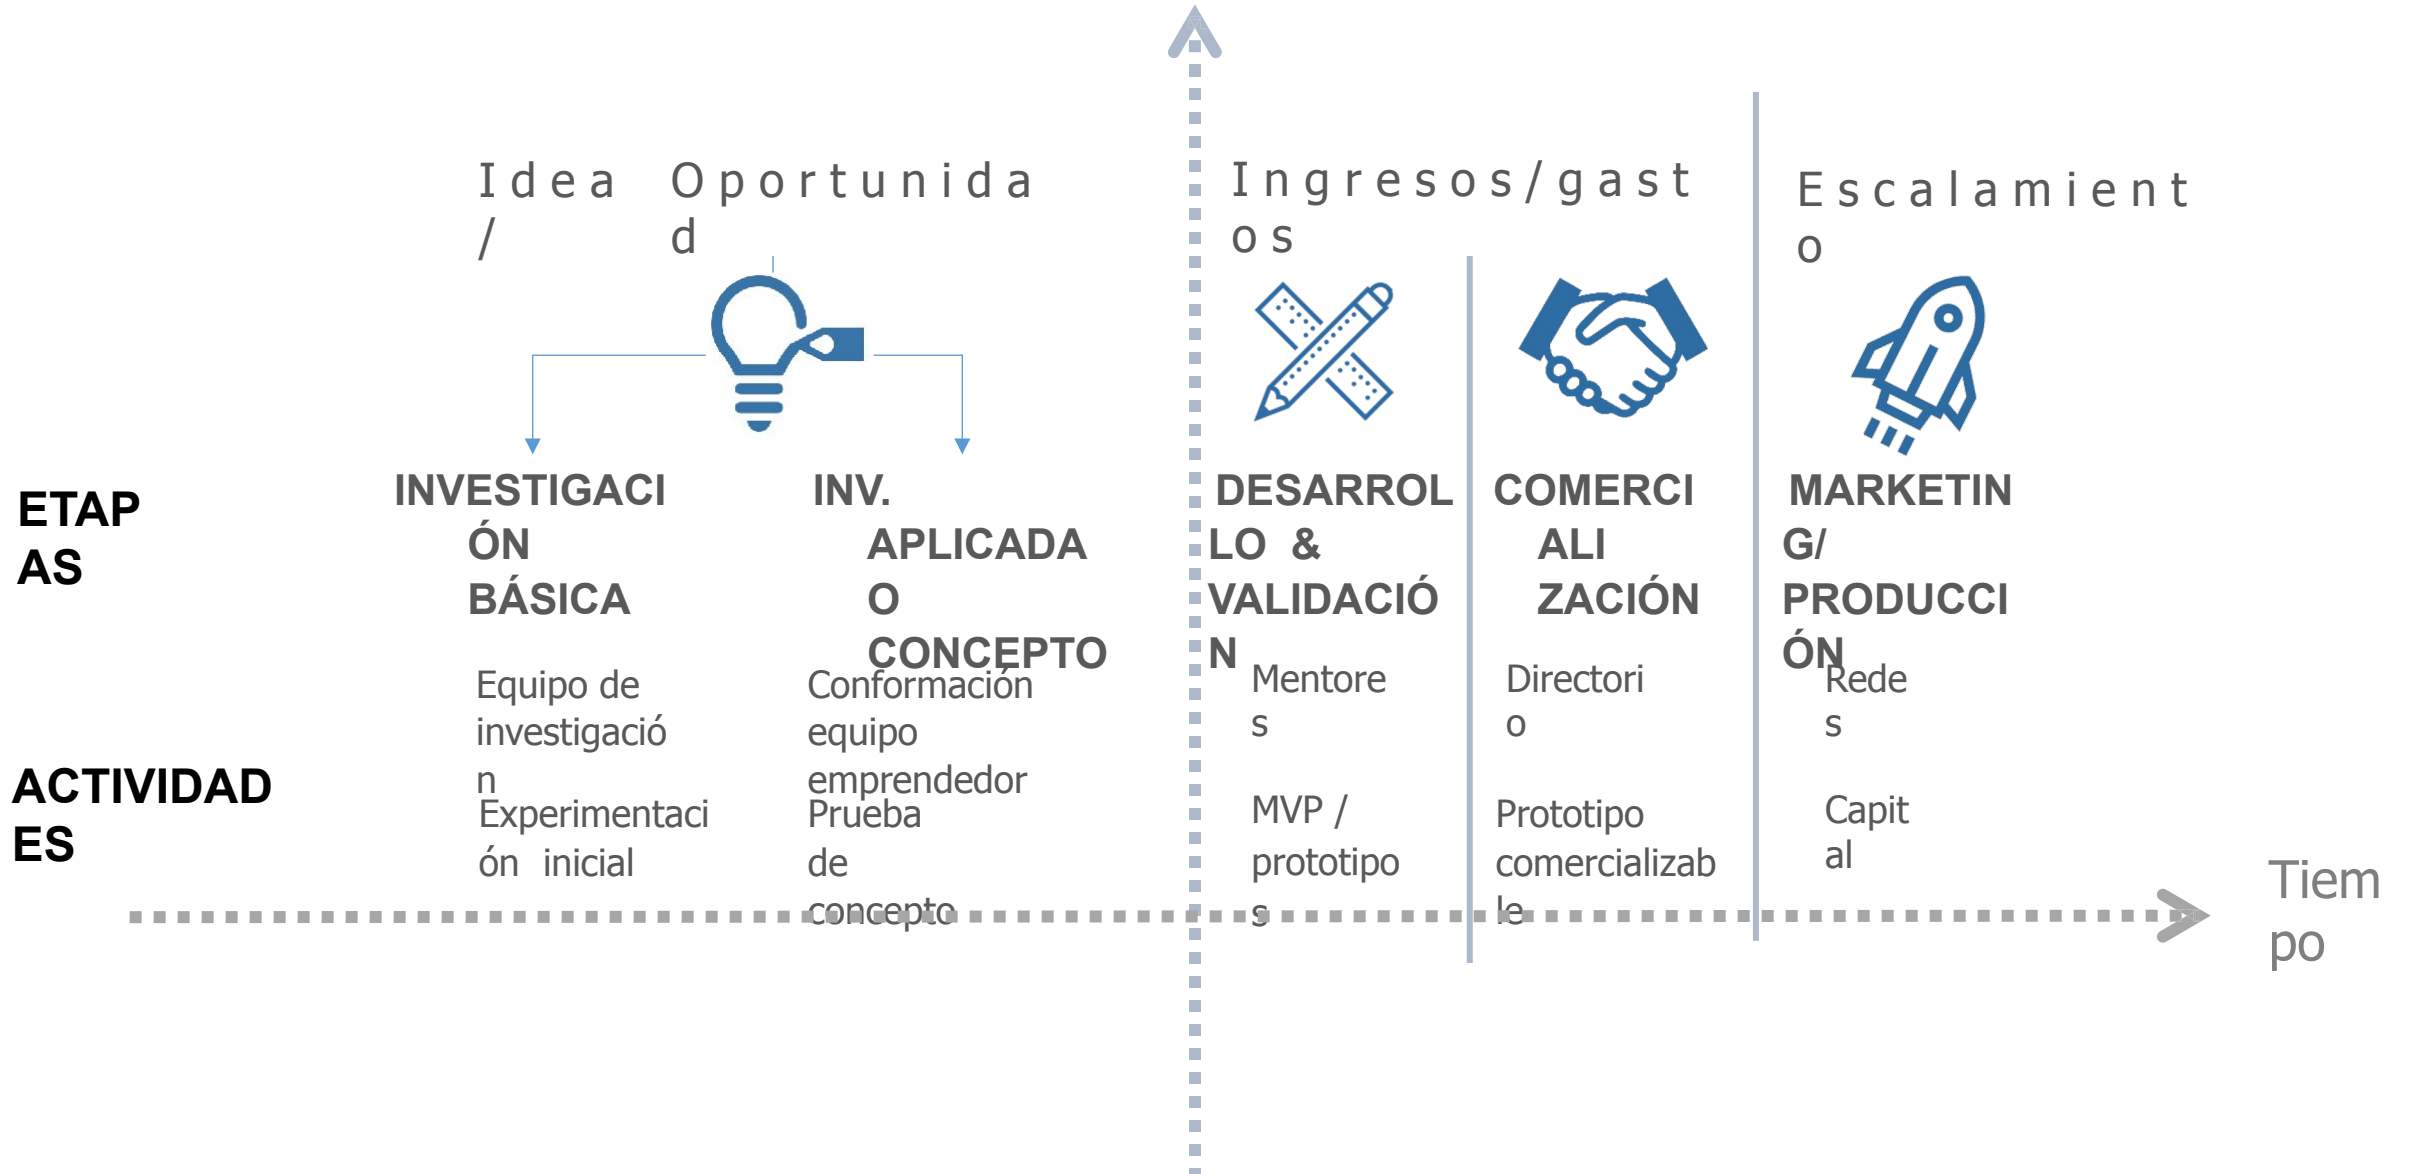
Idea / Oportunidad

Ingresos/gastos

Escalamiento

ETAPAS

INVESTIGACIÓN BÁSICA

INV. APLICADA O CONCEPTO

DESARROLLO & VALIDACIÓN

COMERCIALIZACIÓN

MARKETING/ PRODUCCIÓN

ACTIVIDADES

Equipo de investigación

Experimentación inicial

Conformación equipo emprendedor

Prueba de concepto

Mentores

MVP / prototipos

Directorio

Prototipo comercializable

Redes

Capital

Tiempo